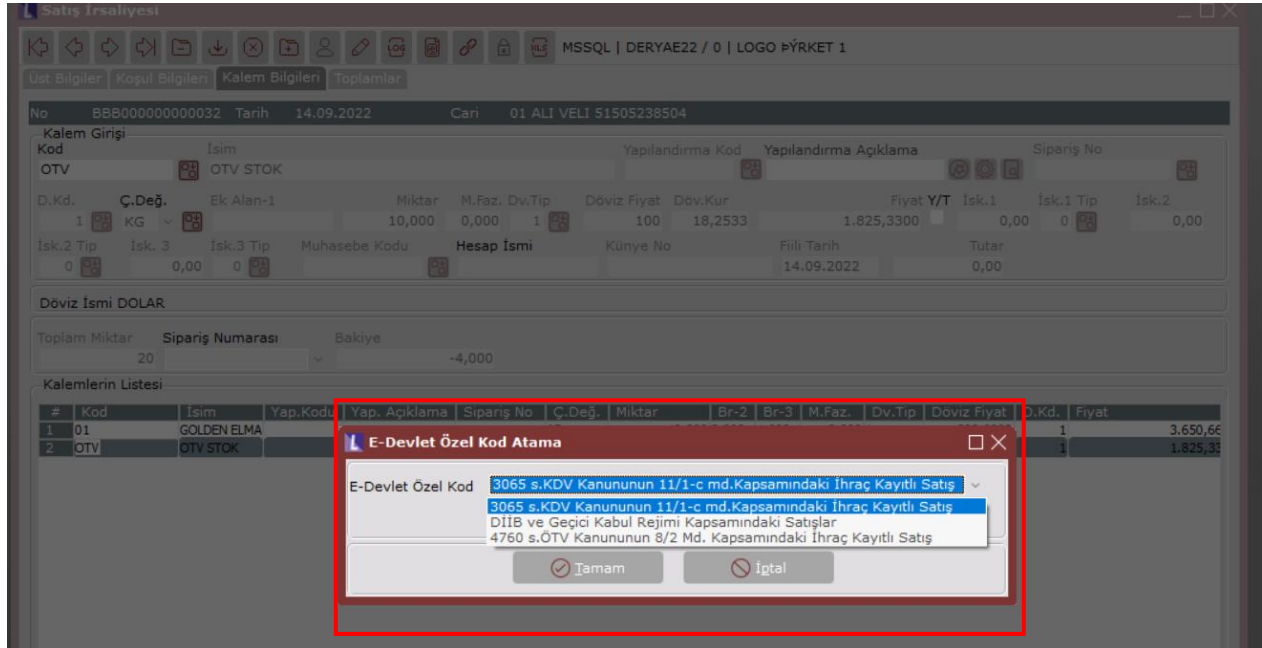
Satış İrsaliyesi

MSSQL | DERYAE22 / 0 | LOGO ÞÝRKET 1

Üst Bilgiler | Koşul Bilgileri | Kalem Bilgileri | Toplamlar

No BBB000000000032 Tarih 14.09.2022 Cari 01 ALI VELI 51505238504

Kalem Girişi
Kod İsim Yapılandırma Kod Yapılandırma Açıklama Sipariş No
OTV OTV STOK

D.Kd. Ç.Değ. Ek Alan-1 Miktar M.Faz. Dv.Tip Döviz Fiyat Döv.Kur Fiyat Y/T İsk.1 İsk.1 Tip İsk.2
1 KG 10,000 0,000 1 100 18,2533 1.825,3300 0,00 0 0,00
İsk.2 Tip İsk. 3 İsk.3 Tip Muhasebe Kodu Hesap İsmi Künye No Fiili Tarih Tutar
0 0,00 0 14.09.2022 0,00

Döviz İsmi DOLAR

Toplam Miktar Sipariş Numarası Bakiye
20 -4,000

Kalemlerin Listesi

| # | Kod | İsim | Yap.Kodu | Yap. Açıklama | Sipariş No | Ç.Değ. | Miktar | Br-2 | Br-3 | M.Faz. | Dv.Tip | Döviz Fiyat | D.Kd. | Fiyat |
|---|---|---|---|---|---|---|---|---|---|---|---|---|---|---|
| 1 | 01 | GOLDEN ELMA | | | | | | | | | | | 1 | 3.650,66 |
| 2 | OTV | OTV STOK | | | | | | | | | | | 1 | 1.825,33 |

E-Devlet Özel Kod Atama

E-Devlet Özel Kod 3065 s.KDV Kanununun 11/1-c md.Kapsamındaki İhraç Kayıtlı Satış
3065 s.KDV Kanununun 11/1-c md.Kapsamındaki İhraç Kayıtlı Satış
DİİB ve Geçici Kabul Rejimi Kapsamındaki Satışlar
4760 s.ÖTV Kanununun 8/2 Md. Kapsamındaki İhraç Kayıtlı Satış

Tamam İptal